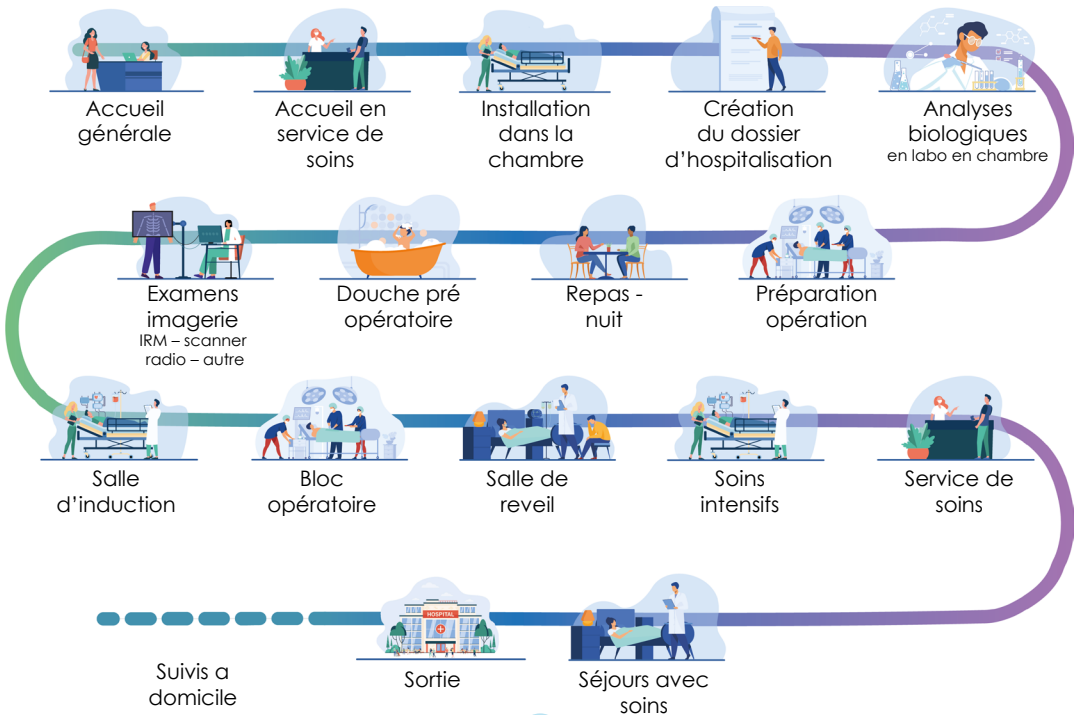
Accueil générale

Accueil en service de soins

Installation dans la chambre

Création du dossier d'hospitalisation

Analyses biologiques
en labo en chambre

Examens imagerie
IRM – scanner radio – autre

Douche pré opératoire

Repas - nuit

Préparation opération

Salle d'induction

Bloc opératoire

Salle de reveil

Soins intensifs

Service de soins

Suivis a domicile

HOSPITAL

Sortie

Séjours avec soins